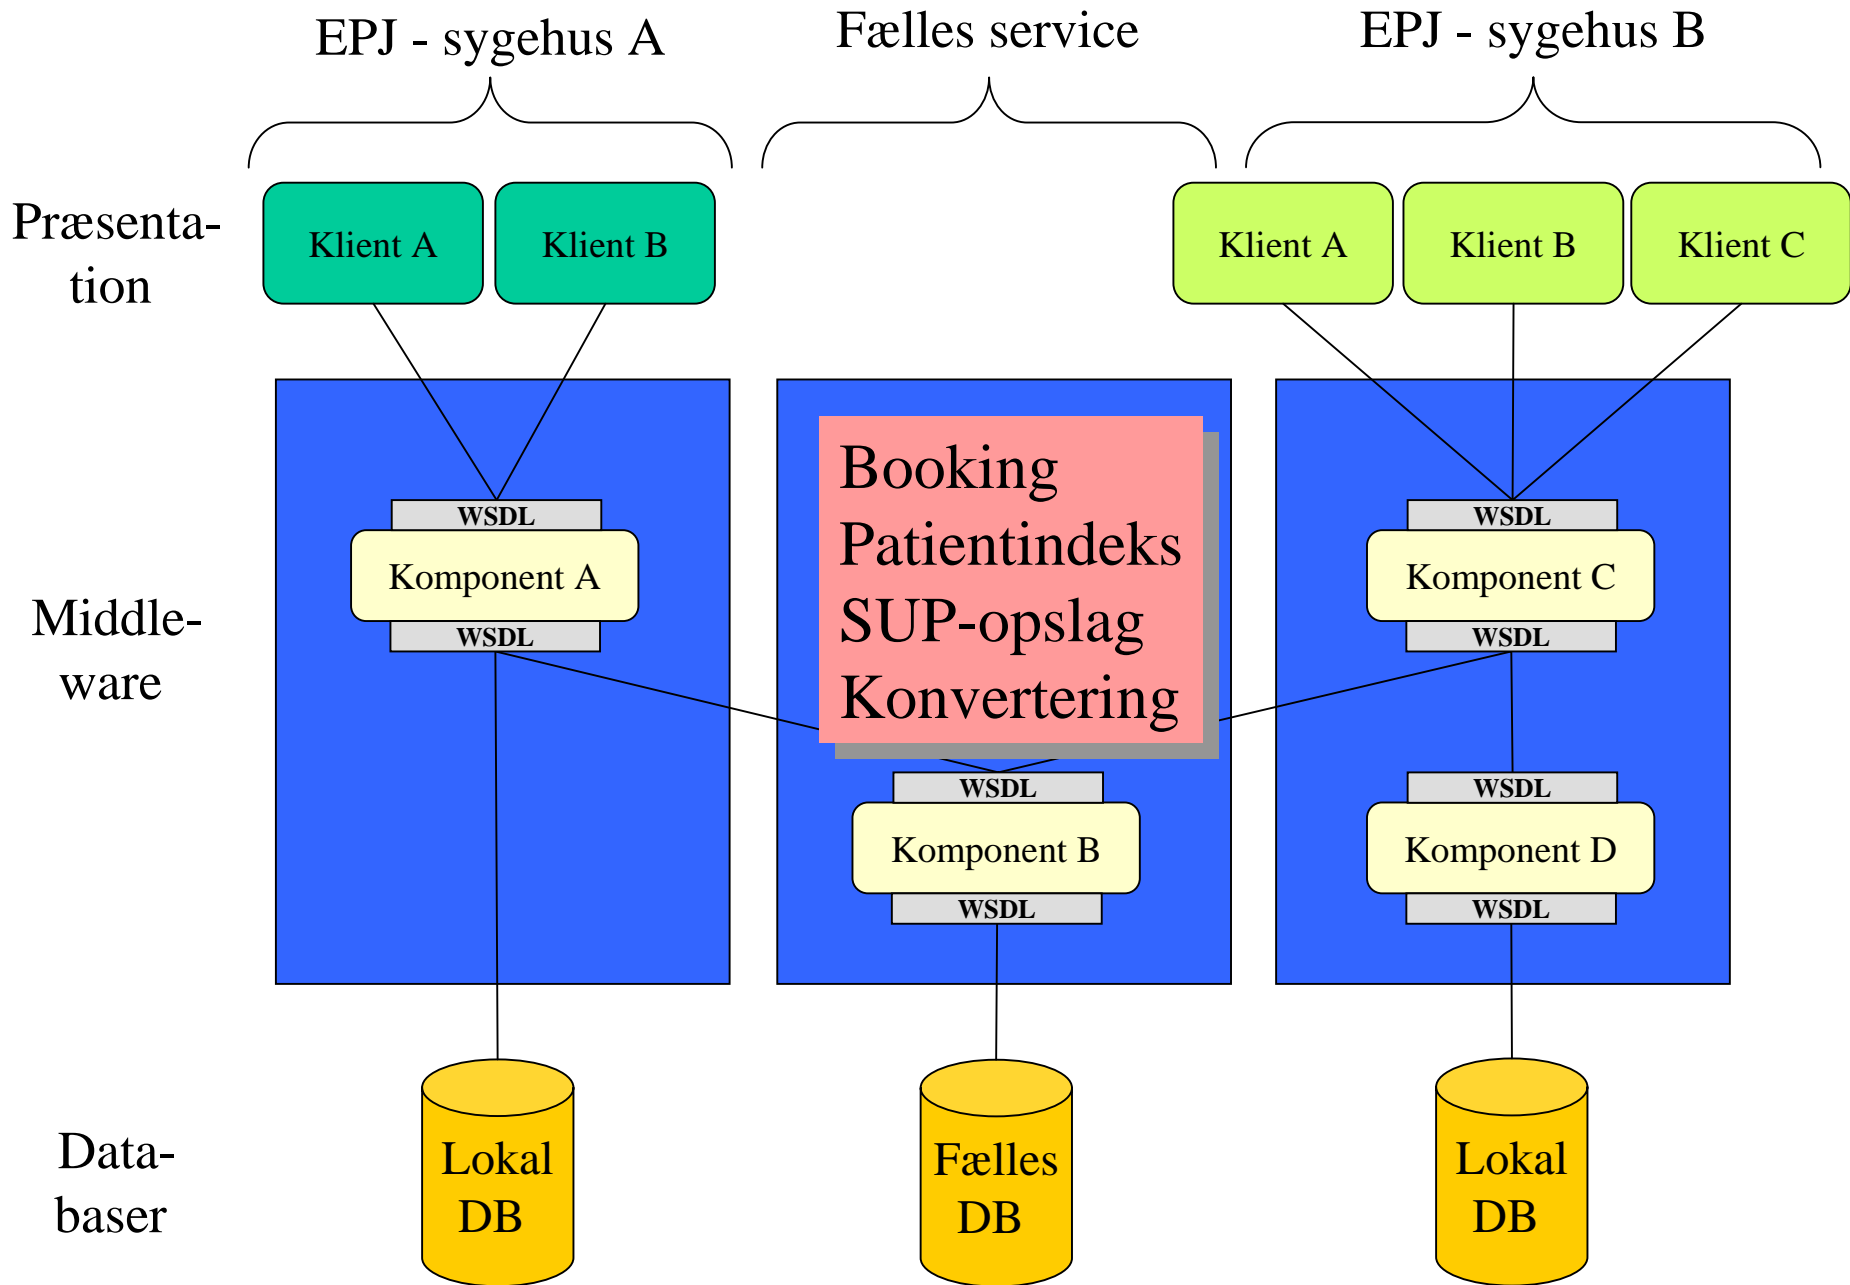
EPJ - sygehus A

Fælles service

EPJ - sygehus B

Præsentation

Klient A

Klient B

Klient A

Klient B

Klient C

Middleware

WSDL

Komponent A

WSDL

Booking
Patientindeks
SUP-opslag
Konvertering

WSDL

Komponent B

WSDL

WSDL

Komponent C

WSDL

WSDL

Komponent D

WSDL

Databaser

Lokal DB

Fælles DB

Lokal DB